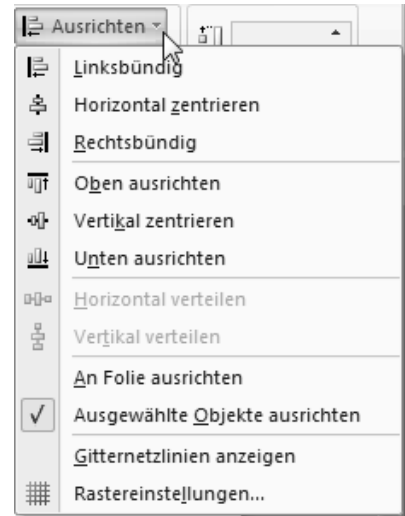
Ausrichten

Linksbündig
Horizontal zentrieren
Rechtsbündig
Oben ausrichten
Vertikal zentrieren
Unten ausrichten
Horizontal verteilen
Vertikal verteilen
An Folie ausrichten
✓ Ausgewählte Objekte ausrichten
Gitternetzlinien anzeigen
Rastereinstellungen...